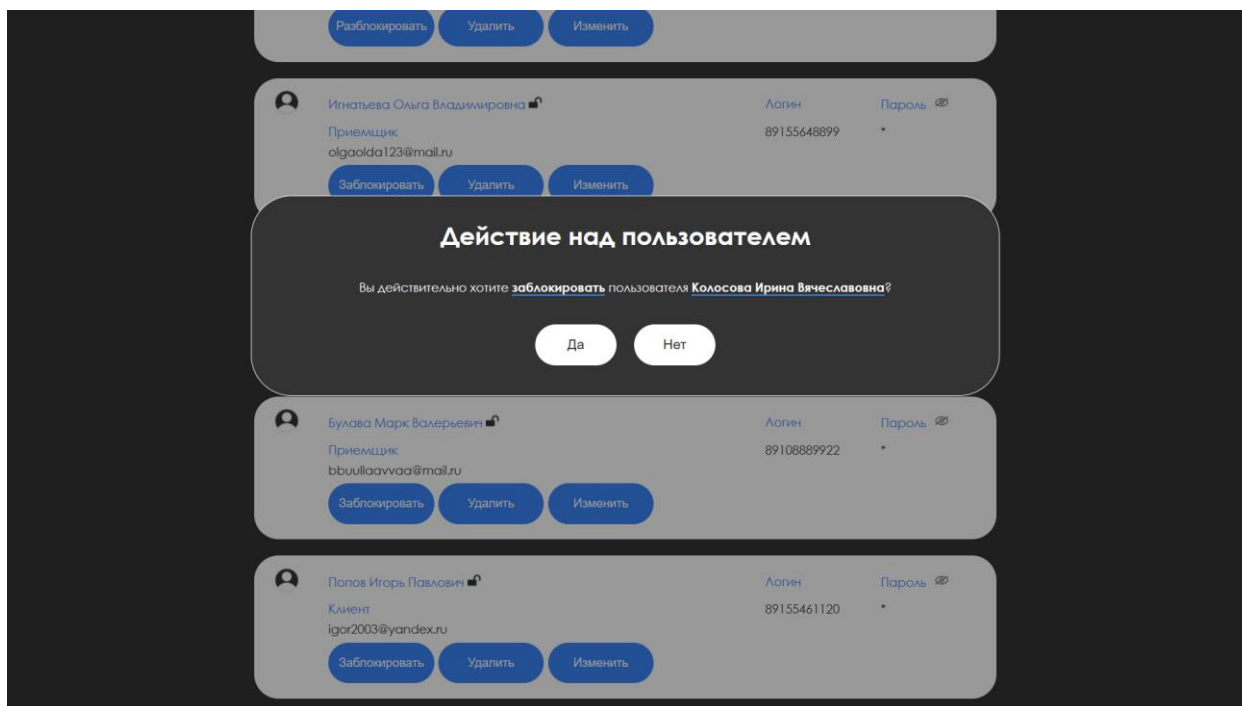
Разблокировать Удалить Изменить

Игнатьева Ольга Владимировна
Приемщик
olgaolda123@mail.ru
Логин
89155648899
Пароль
•
Заблокировать Удалить Изменить

Действие над пользователем

Вы действительно хотите заблокировать пользователя Колосова Ирина Вячеславовна?

Да Нет

Булава Марк Валерьевич
Приемщик
bbuullaavvaa@mail.ru
Логин
89108889922
Пароль
•
Заблокировать Удалить Изменить

Попов Игорь Павлович
Клиент
igor2003@yandex.ru
Логин
89155461120
Пароль
•
Заблокировать Удалить Изменить